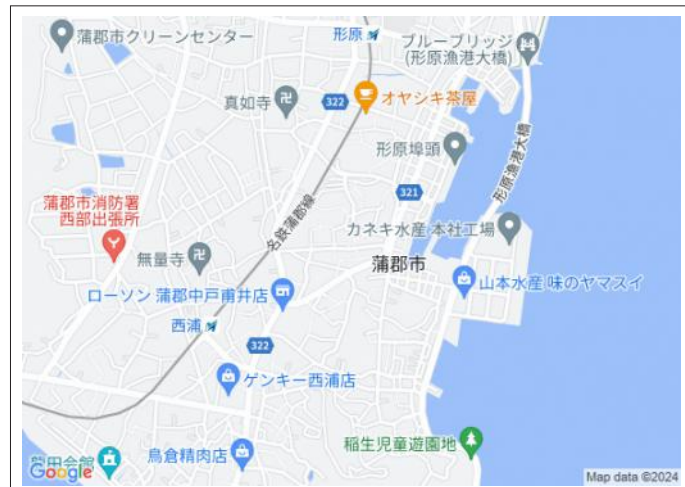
蒲郡市クリーンセンター
形原
ブルーブリッジ
(形原漁港大橋)
真如寺
322
オヤシキ茶屋
形原埠頭
形原漁港大橋
321
蒲郡市消防署
西部出張所
名鉄蒲郡線
カネキ水産 本社工場
無量寺
蒲郡市
山本水産 味のヤマスイ
ローソン 蒲郡中戸甫井店
西浦
322
ゲンキー西浦店
稲生児童遊園地
鳥倉精肉店
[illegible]
Google
Map data ©2024